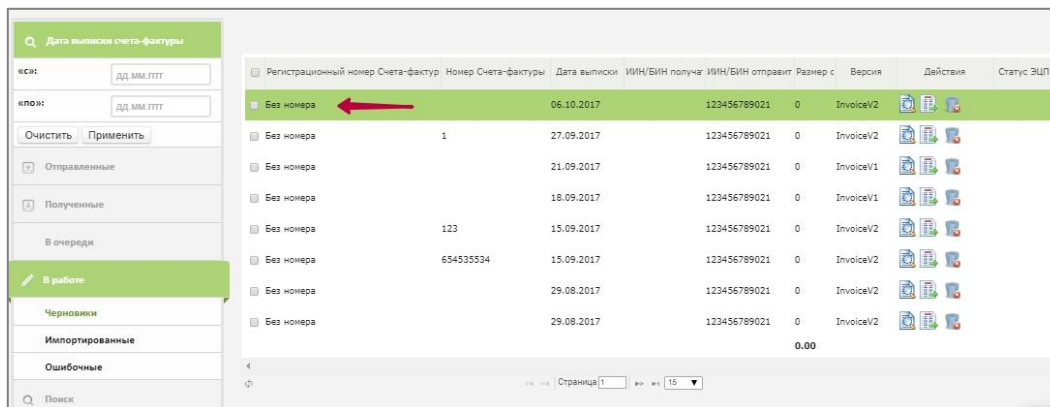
Дата выписки счета-фактуры
«с»: ДД.ММ.ГГГГ
«по»: ДД.ММ.ГГГГ
Очистить Применить
Отправленные
Полученные
В очереди
В работе
Черновики
Импортированные
Ошибочные
Поиск

| Регистрационный номер Счета-фактур | Номер Счета-фактуры | Дата выписки | ИИН/БИН получат | ИИН/БИН отправит | Размер с | Версия | Действия | Статус ЭЦП |
|---|---|---|---|---|---|---|---|---|
| Без номера | | 06.10.2017 | | 123456789021 | 0 | InvoiceV2 | | |
| Без номера | 1 | 27.09.2017 | | 123456789021 | 0 | InvoiceV2 | | |
| Без номера | | 21.09.2017 | | 123456789021 | 0 | InvoiceV1 | | |
| Без номера | | 18.09.2017 | | 123456789021 | 0 | InvoiceV1 | | |
| Без номера | 123 | 15.09.2017 | | 123456789021 | 0 | InvoiceV2 | | |
| Без номера | 654535534 | 15.09.2017 | | 123456789021 | 0 | InvoiceV2 | | |
| Без номера | | 29.08.2017 | | 123456789021 | 0 | InvoiceV2 | | |
| Без номера | | 29.08.2017 | | 123456789021 | 0 | InvoiceV2 | | |
| | | | | | 0.00 | | | |

Страница 1 15